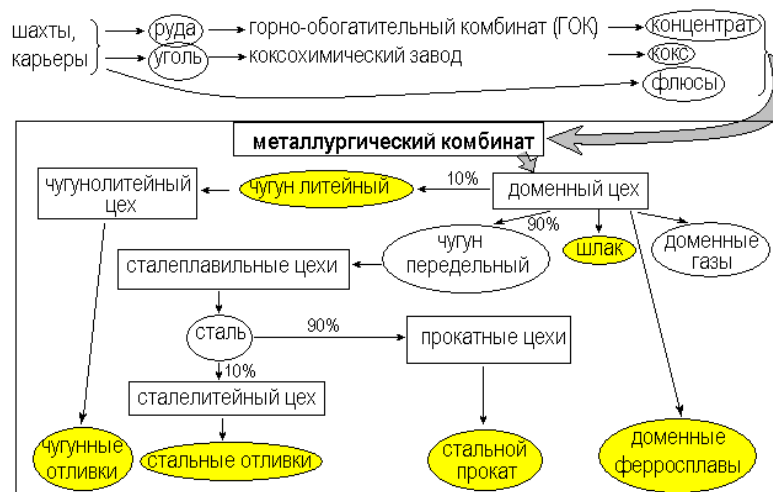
шахты,
карьеры

руда
горно-обогатительный комбинат (ГОК)
концентрат
уголь
коксохимический завод
кокс
флюсы

металлургический комбинат

чугунолитейный цех
чугун литейный
10%
доменный цех
90%
чугун передельный
шлак
доменные газы
сталеплавильные цехи
сталь
90%
прокатные цехи
10%
сталелитейный цех
чугунные отливки
стальные отливки
стальной прокат
доменные ферросплавы